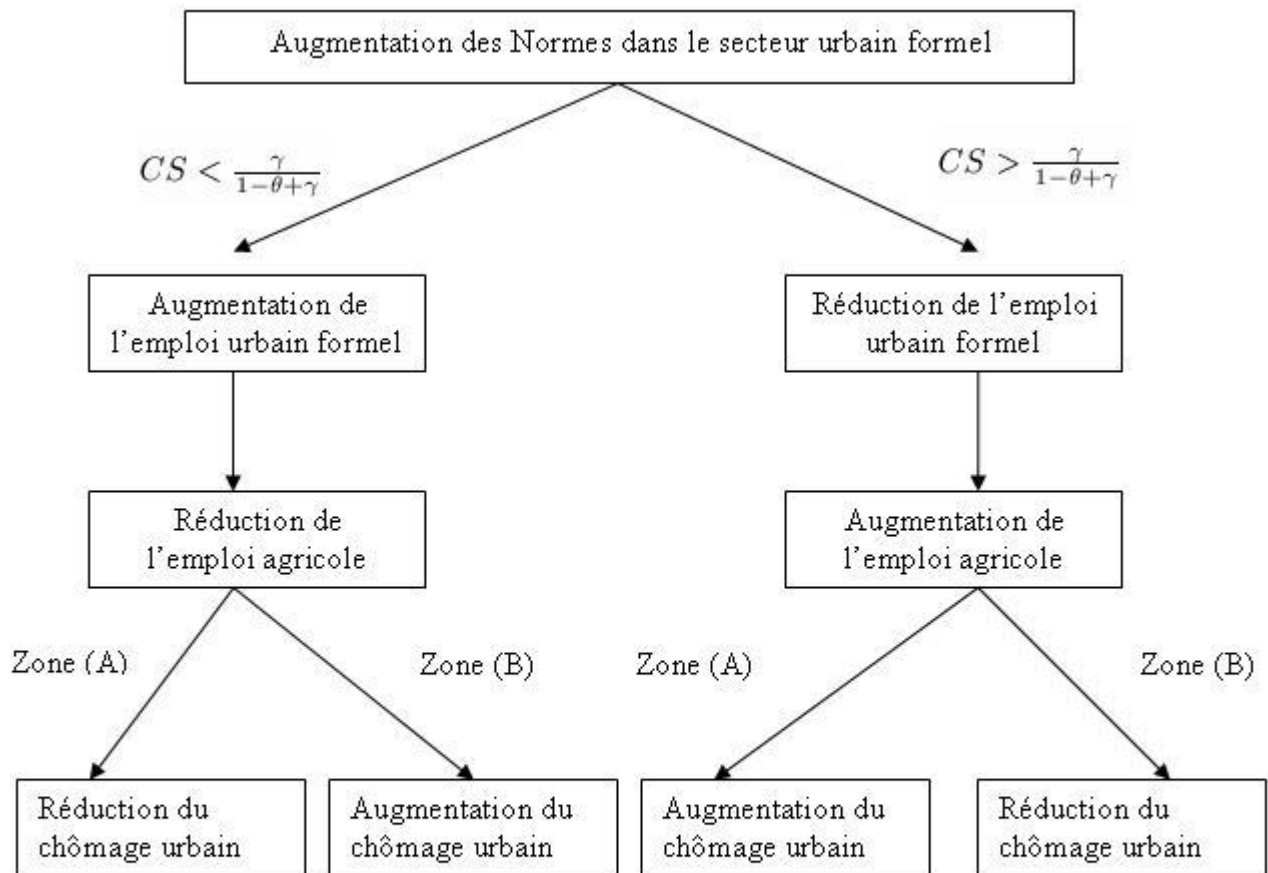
Augmentation des Normes dans le secteur urbain formel

$CS < \frac{\gamma}{1-\theta+\gamma}$

$CS > \frac{\gamma}{1-\theta+\gamma}$

Augmentation de l'emploi urbain formel

Réduction de l'emploi urbain formel

Réduction de l'emploi agricole

Augmentation de l'emploi agricole

Zone (A)

Zone (B)

Zone (A)

Zone (B)

Réduction du chômage urbain

Augmentation du chômage urbain

Augmentation du chômage urbain

Réduction du chômage urbain